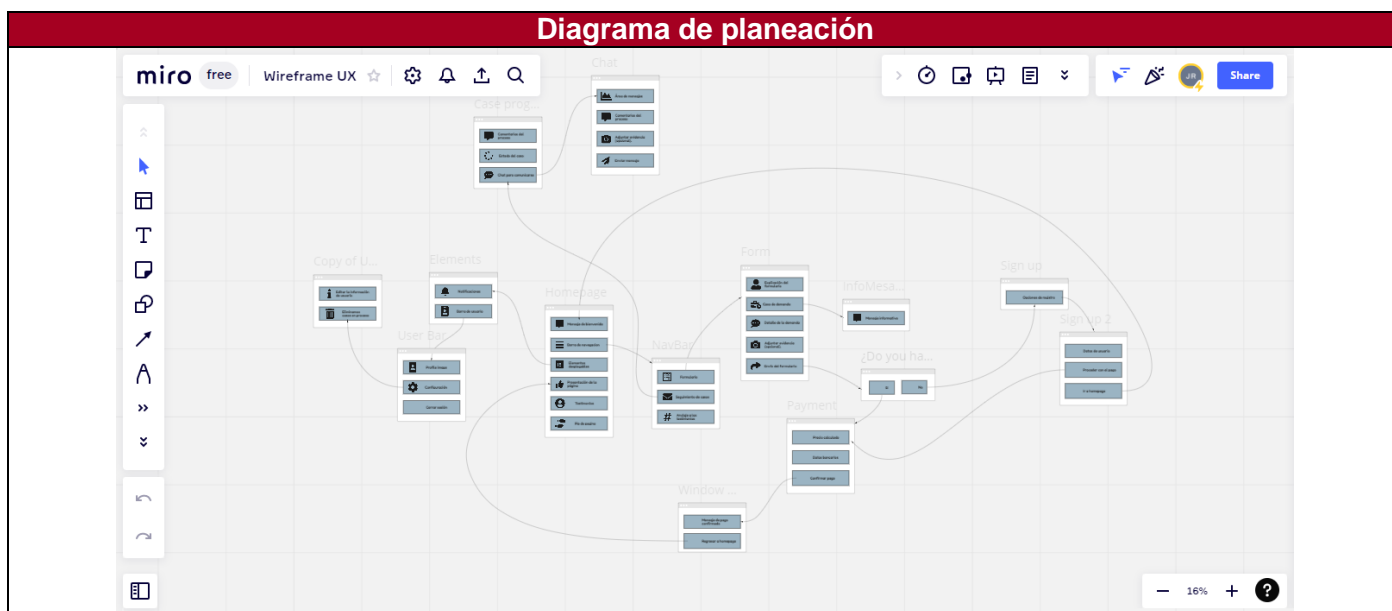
Diagrama de planeación

miro free Wireframe UX

Share

Chat
Área de mensajes
Comentarios del proceso
Adjuntar evidencias
Enviar mensaje

Caso prog...
Comentarios del proceso
Estado del caso
Chat para conversar

Copy of U...
Editar la información de usuario
Eliminar datos

Elements
Notificaciones
Barra de usuario

User Bar
Perfil e imagen
Configuración
Cerrar sesión

Homepage
Mensaje de bienvenida
Barra de navegación
Elementos destacados
Presentación de la página
Testimonios
Pie de página

NavBar
Formulario
Seguimiento de casos
Abogados

Form
Datos del formulario
Tipo de demanda
Detalle de la demanda
Adjuntar evidencias
Envío del formulario

InfoMesa...
Mensaje informativo

Sign up
Registro de usuario

Sign up 2
Datos de usuario
Proceder con el pago
Ir al homepage

¿Do you ha...
Si
No

Payment
Precio calculado
Datos bancarios
Confirmar pago

Window ...
Mensaje de pago confirmado
Regresar al homepage

16%
?